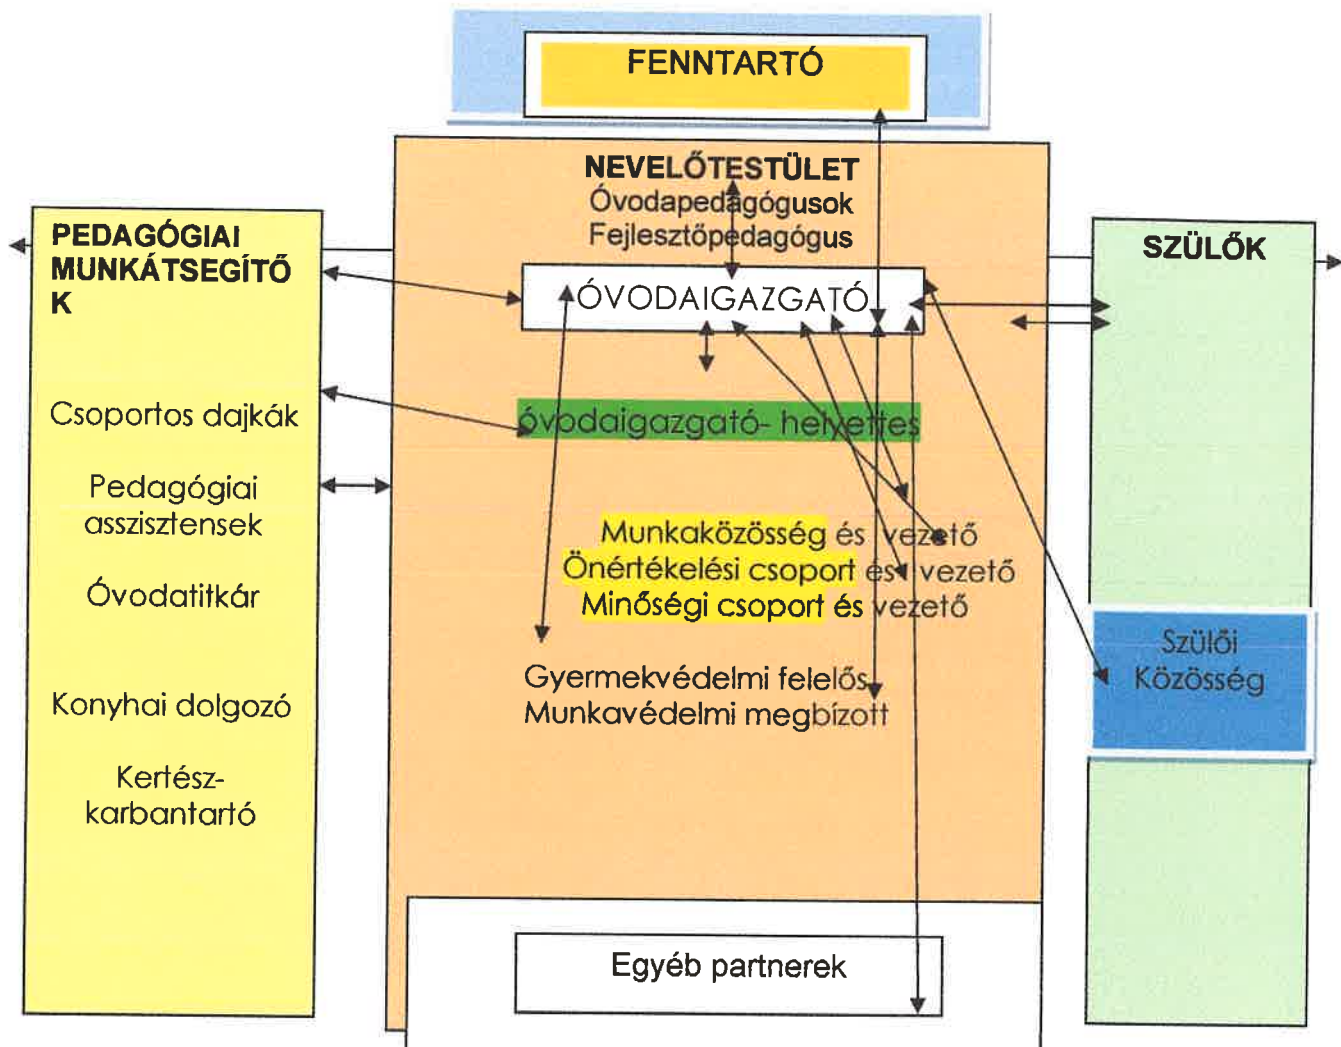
FENNTARTÓ

NEVELŐTESTÜLET
Óvodapedagógusok
Fejlesztőpedagógus

PEDAGÓGIAI MUNKÁTSEGÍTŐ K

SZÜLŐK

ÓVODAIGAZGATÓ

Csoportos dajkák

óvodaigazgató- helyettes

Pedagógiai asszisztensek

Munkaközösség és vezető
Önértékelési csoport és vezető
Minőségi csoport és vezető

Óvodatitkár

Szülői Közösség

Gyermekvédelmi felelős
Munkavédelmi megbízott

Konyhai dolgozó

Kertész-karbantartó

Egyéb partnerek